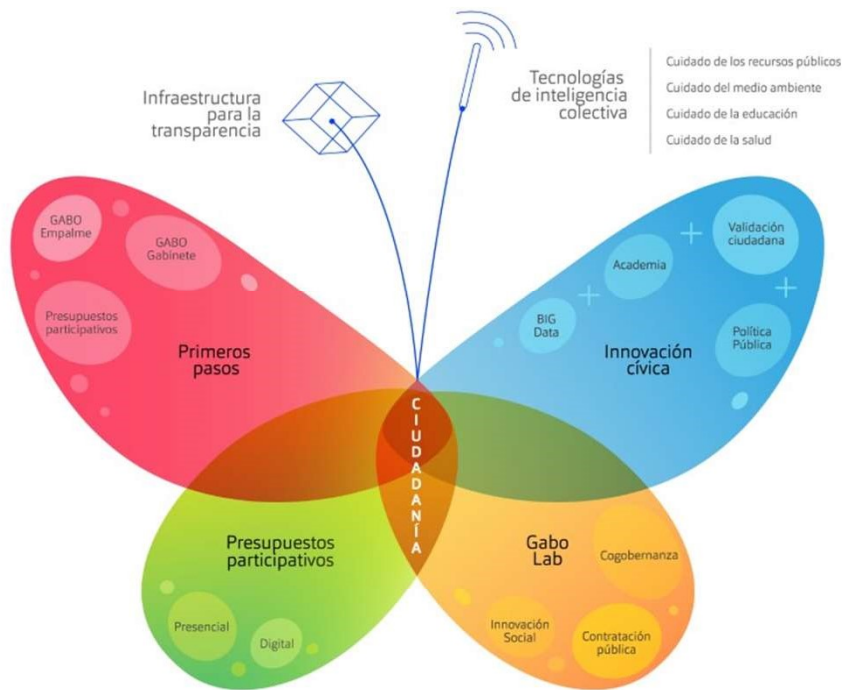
Infraestructura para la transparencia

Tecnologías de inteligencia colectiva

Cuidado de los recursos públicos
Cuidado del medio ambiente
Cuidado de la educación
Cuidado de la salud

GABO Empalme

GABO Gabinete

Presupuestos participativos

Primeros pasos

Academia

Validación ciudadana

BIG Data

Política Pública

Innovación cívica

CIUDADANÍA

Presupuestos participativos

Presencial

Digital

Gabo Lab

Cogobernanza

Innovación Social

Contratación pública